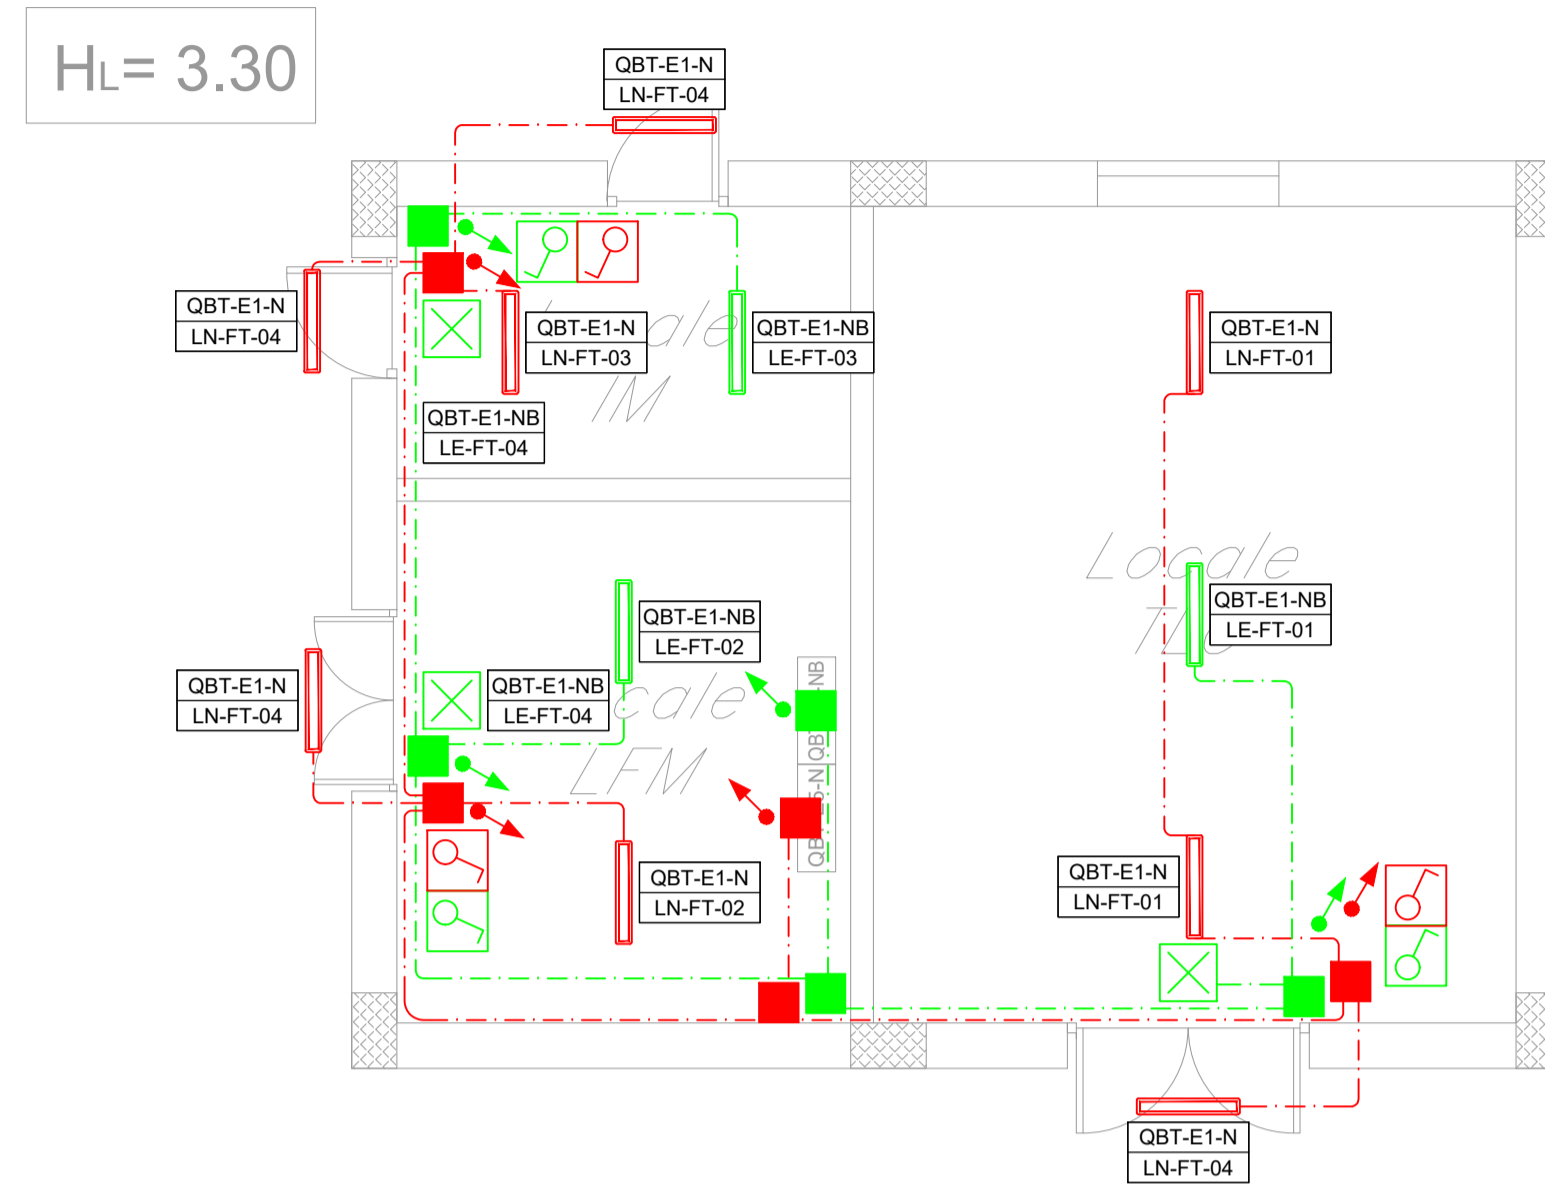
HL= 3.30

QBT-E1-N
LN-FT-04

QBT-E1-N
LN-FT-04

QBT-E1-N
LN-FT-03

QBT-E1-NB
LE-FT-03

QBT-E1-N
LN-FT-01

Locale
IM

QBT-E1-NB
LE-FT-04

Locale
TLC

QBT-E1-NB
LE-FT-01

QBT-E1-NB
LE-FT-02

QBT-E1-N
LN-FT-04

QBT-E1-NB
LE-FT-04

Locale
LFM

QB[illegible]-NB

QB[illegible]-N

QBT-E1-N
LN-FT-02

QBT-E1-N
LN-FT-01

QBT-E1-N
LN-FT-04